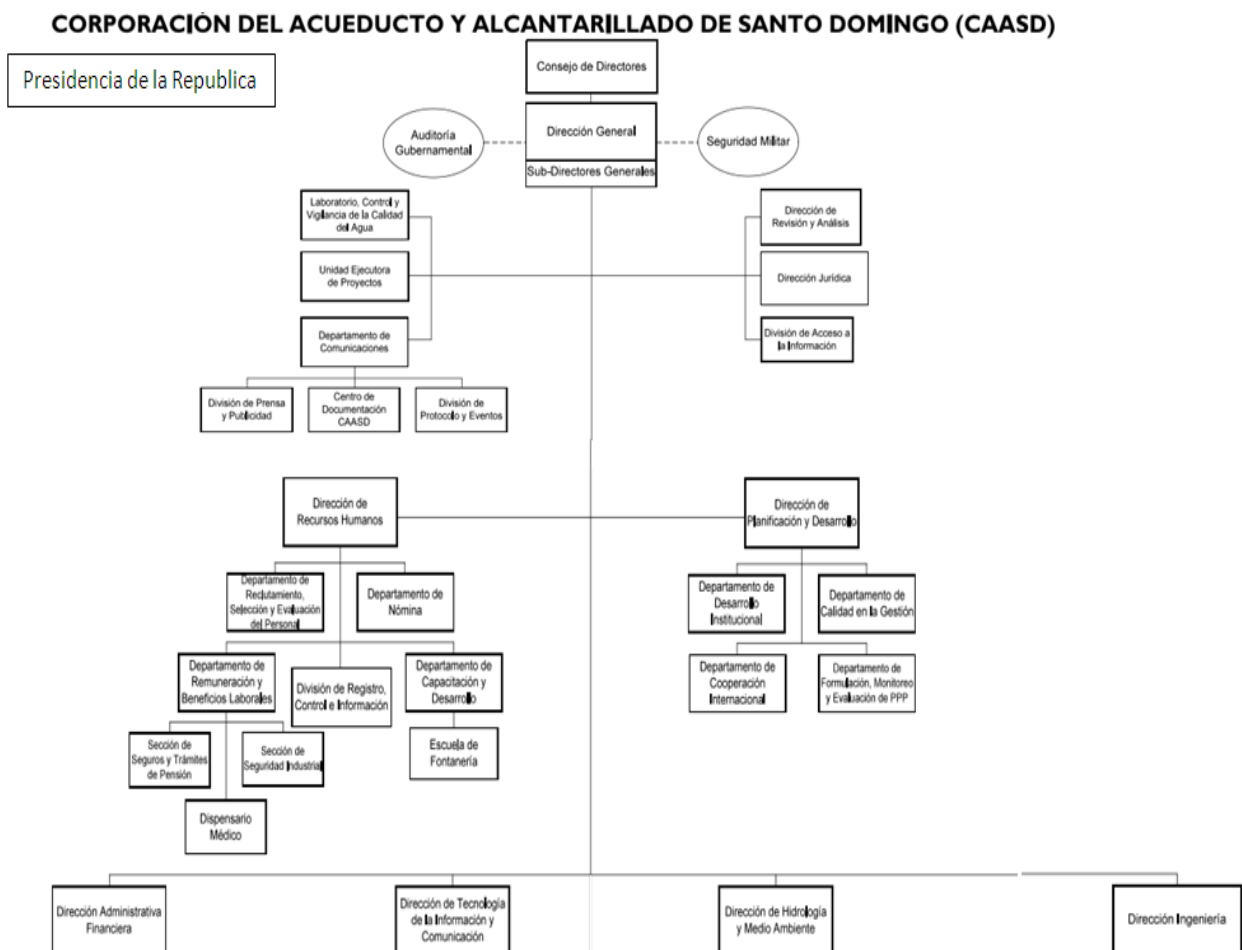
CORPORACIÓN DEL ACUEDUCTO Y ALCANTARILLADO DE SANTO DOMINGO (CAASD)

Presidencia de la Republica

Consejo de Directores

Auditoría Gubernamental

Dirección General

Seguridad Militar

Sub-Directores Generales

Laboratorio, Control y Vigilancia de la Calidad del Agua

Unidad Ejecutora de Proyectos

Departamento de Comunicaciones

División de Prensa y Publicidad

Centro de Documentación CAASD

División de Protocolo y Eventos

Dirección de Revisión y Análisis

Dirección Jurídica

División de Acceso a la Información

Dirección de Recursos Humanos

Departamento de Reclutamiento, Selección y Evaluación del Personal

Departamento de Nómina

Departamento de Remuneración y Beneficios Laborales

División de Registro, Control e Información

Departamento de Capacitación y Desarrollo

Sección de Seguros y Trámites de Pensión

Sección de Seguridad Industrial

Escuela de Fontanería

Dispensario Médico

Dirección de Planificación y Desarrollo

Departamento de Desarrollo Institucional

Departamento de Calidad en la Gestión

Departamento de Cooperación Internacional

Departamento de Formulación, Monitoreo y Evaluación de PPP

Dirección Administrativa Financiera

Dirección de Tecnología de la Información y Comunicación

Dirección de Hidrología y Medio Ambiente

Dirección Ingeniería